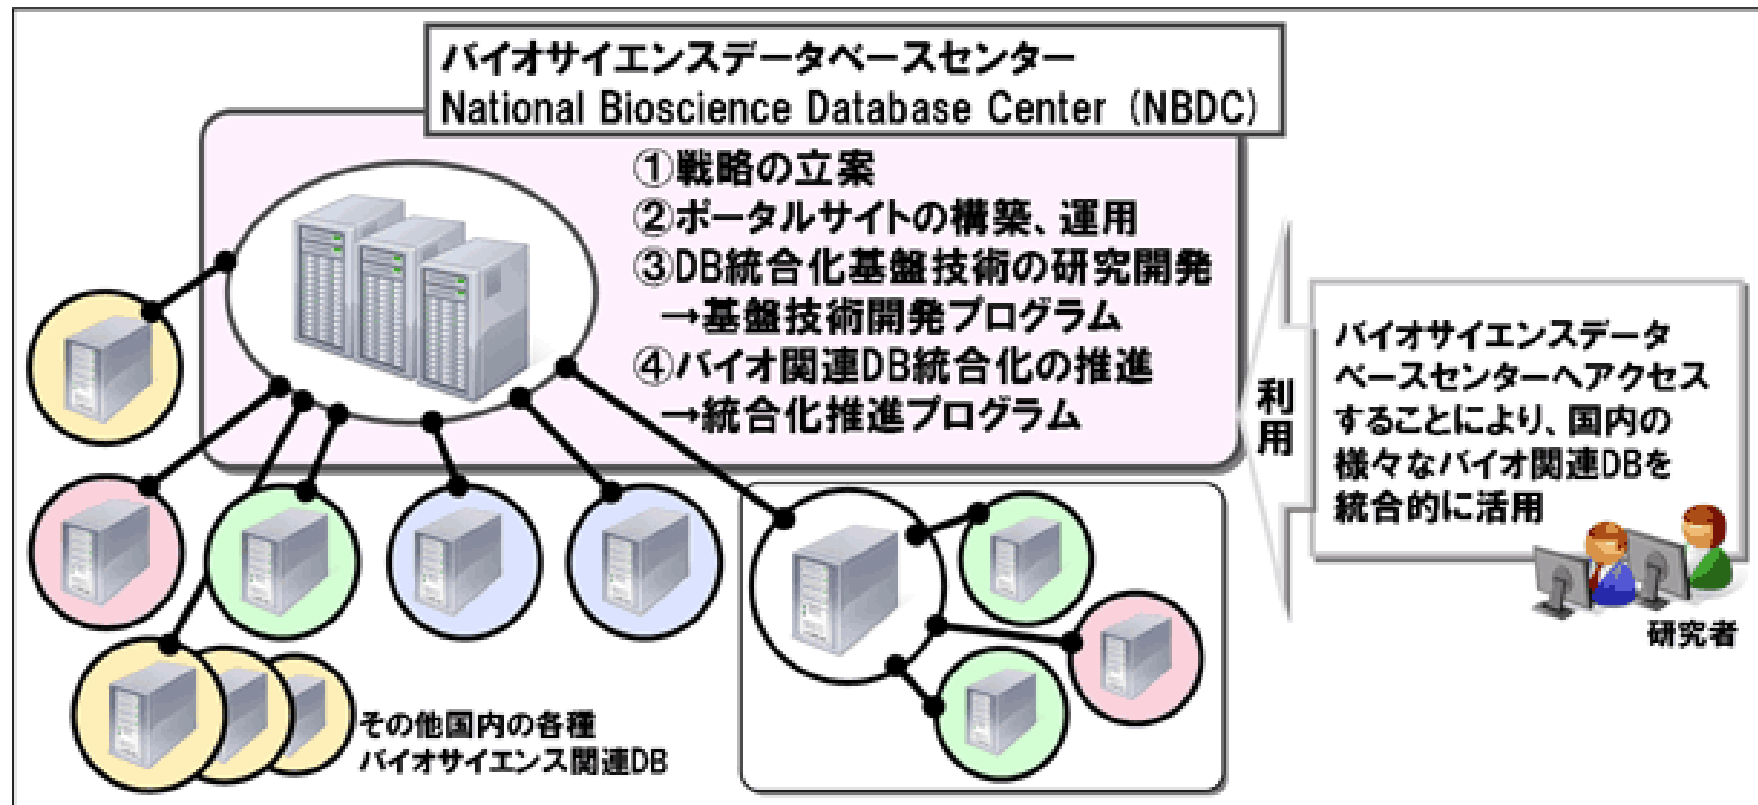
バイオサイエンスデータベースセンター
National Bioscience Database Center (NBDC)

①戦略の立案
②ポータルサイトの構築、運用
③DB統合化基盤技術の研究開発
→基盤技術開発プログラム
④バイオ関連DB統合化の推進
→統合化推進プログラム

利用

バイオサイエンスデータベースセンターへアクセスすることにより、国内の様々なバイオ関連DBを統合的に活用

研究者

その他国内の各種バイオサイエンス関連DB